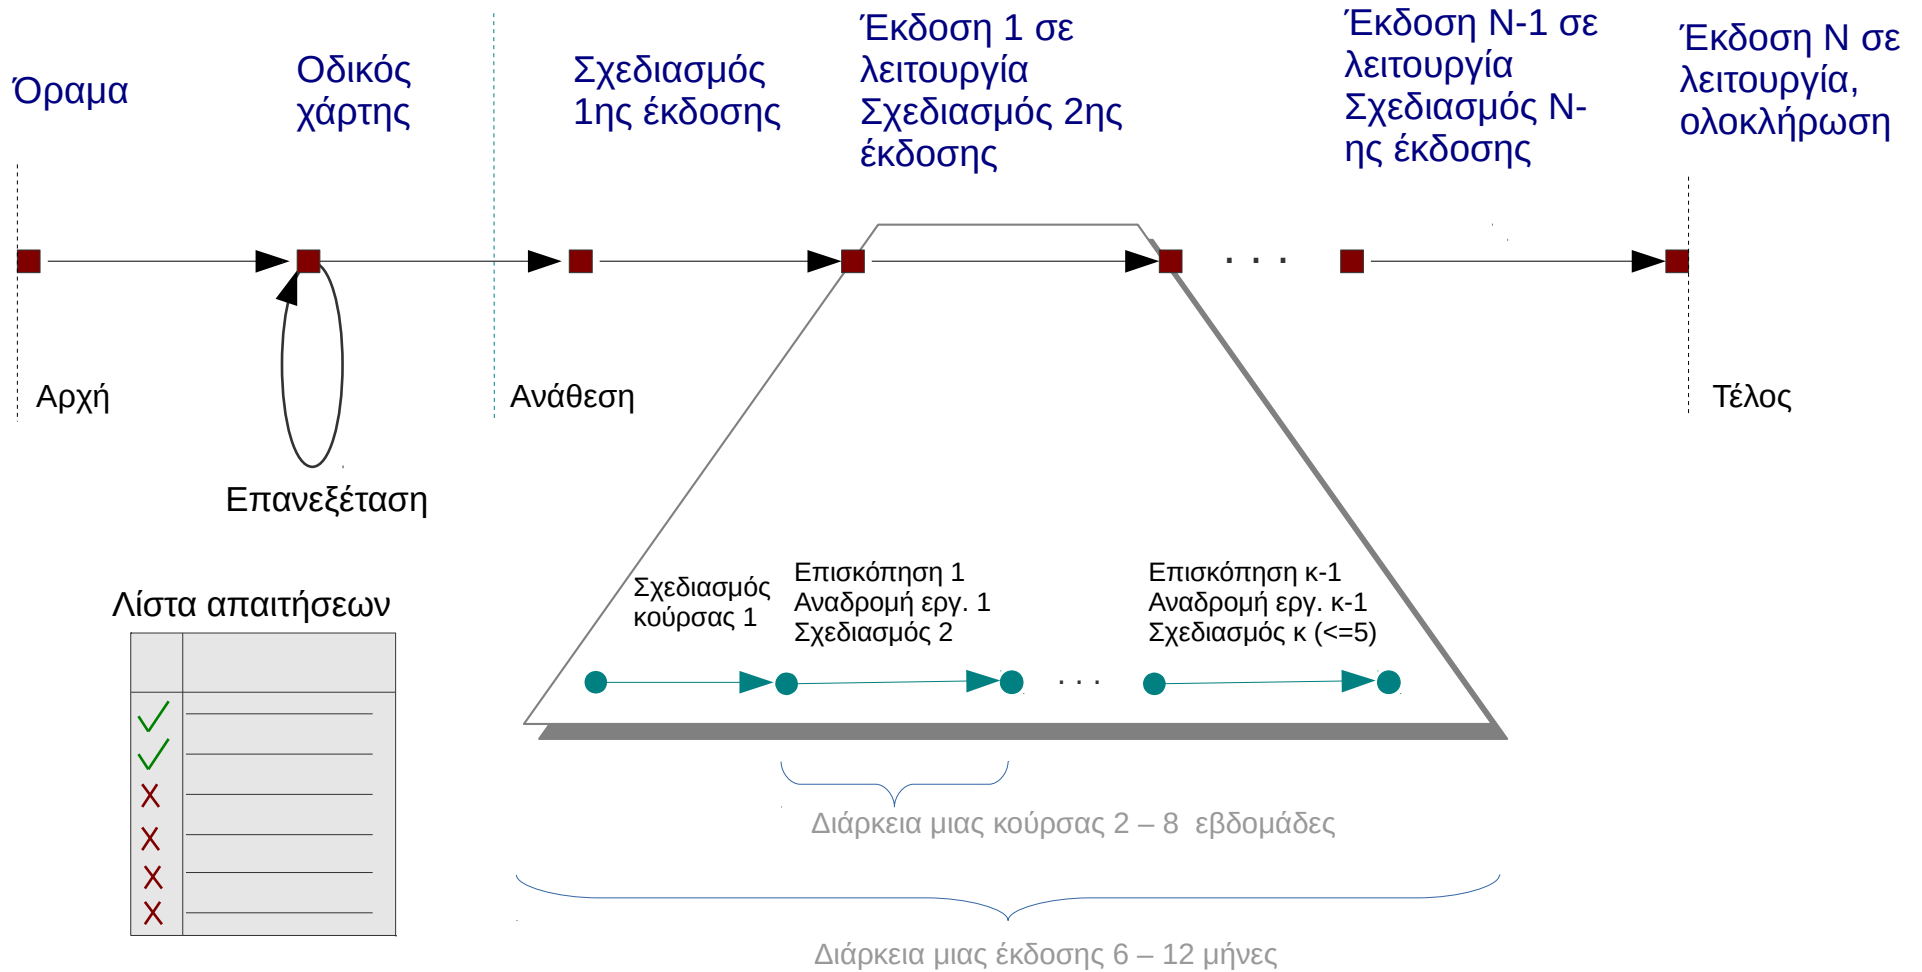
Όραμα

Οδικός χάρτης

Σχεδιασμός 1ης έκδοσης

Έκδοση 1 σε λειτουργία Σχεδιασμός 2ης έκδοσης

Έκδοση N-1 σε λειτουργία Σχεδιασμός N-ης έκδοσης

Έκδοση N σε λειτουργία, ολοκλήρωση

. . .

Αρχή

Ανάθεση

Τέλος

Επανεξέταση

Λίστα απαιτήσεων

Σχεδιασμός κούρσας 1

Επισκόπηση 1
Αναδρομή εργ. 1
Σχεδιασμός 2

Επισκόπηση κ-1
Αναδρομή εργ. κ-1
Σχεδιασμός κ (<=5)

. . .

Διάρκεια μιας κούρσας 2 – 8 εβδομάδες

Διάρκεια μιας έκδοσης 6 – 12 μήνες